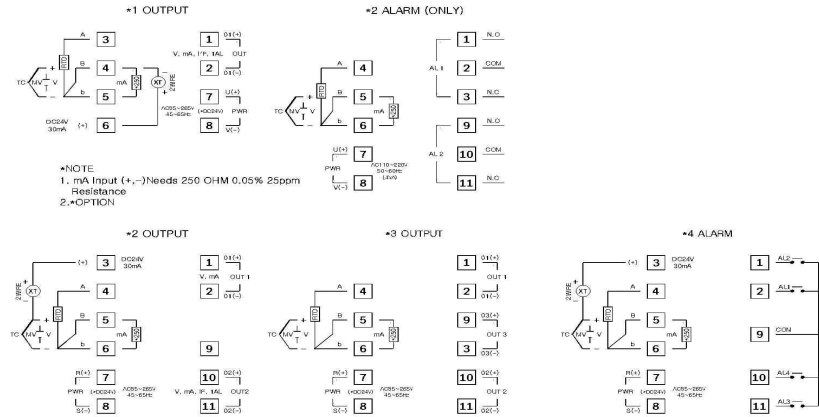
*1 OUTPUT

A 3
RTD
B 4
mA
b 5
2WIRE XT
TC MV + V T
DC24V 30mA (+) 6

1 01(+)
V, mA, 1F, 1AL OUT
2 01(-)
7 U(+)
AC85~265V 45~65Hz (*DC24V) PWR
8 V(-)

*2 ALARM (ONLY)

1 N.O
AL1 2 COM
3 N.C
A 4
B 5
RTD
mA
b 6
TC MV + V T
U(+) 7
PWR AC110~220V 50~60Hz (4VA)
V(-) 8
9 N.O
AL2 10 COM
11 N.C

*NOTE
1. mA Input (+,-)Needs 250 OHM 0.05% 25ppm Resistance
2.*OPTION

*2 OUTPUT

(+) 3 DC24V 30mA
2WIRE XT
A 4
RTD
B 5
mA
b 6
TC MV + V T
1 01(+)
V, mA OUT 1
2 01(-)
9
R(+) 7
PWR (*DC24V) AC85~265V 45~65Hz
S(-) 8
10 02(+)
V, mA, 1F, 1AL OUT2
11 02(-)

*3 OUTPUT

A 4
RTD
B 5
mA
b 6
TC MV + V T
1 01(+)
OUT 1
2 01(-)
9 03(+)
OUT 3
3 03(-)
R(+) 7
PWR (*DC24V) AC85~265V 45~65Hz
S(-) 8
10 02(+)
OUT 2
11 02(-)

*4 ALARM

(+) 3 DC24V 30mA
2WIRE XT
A 4
RTD
B 5
mA
b 6
TC MV + V T
R(+) 7
PWR (*DC24V) AC85~265V 45~65Hz
S(-) 8
1 AL2
2 AL1
9 COM
10 AL4
11 AL3